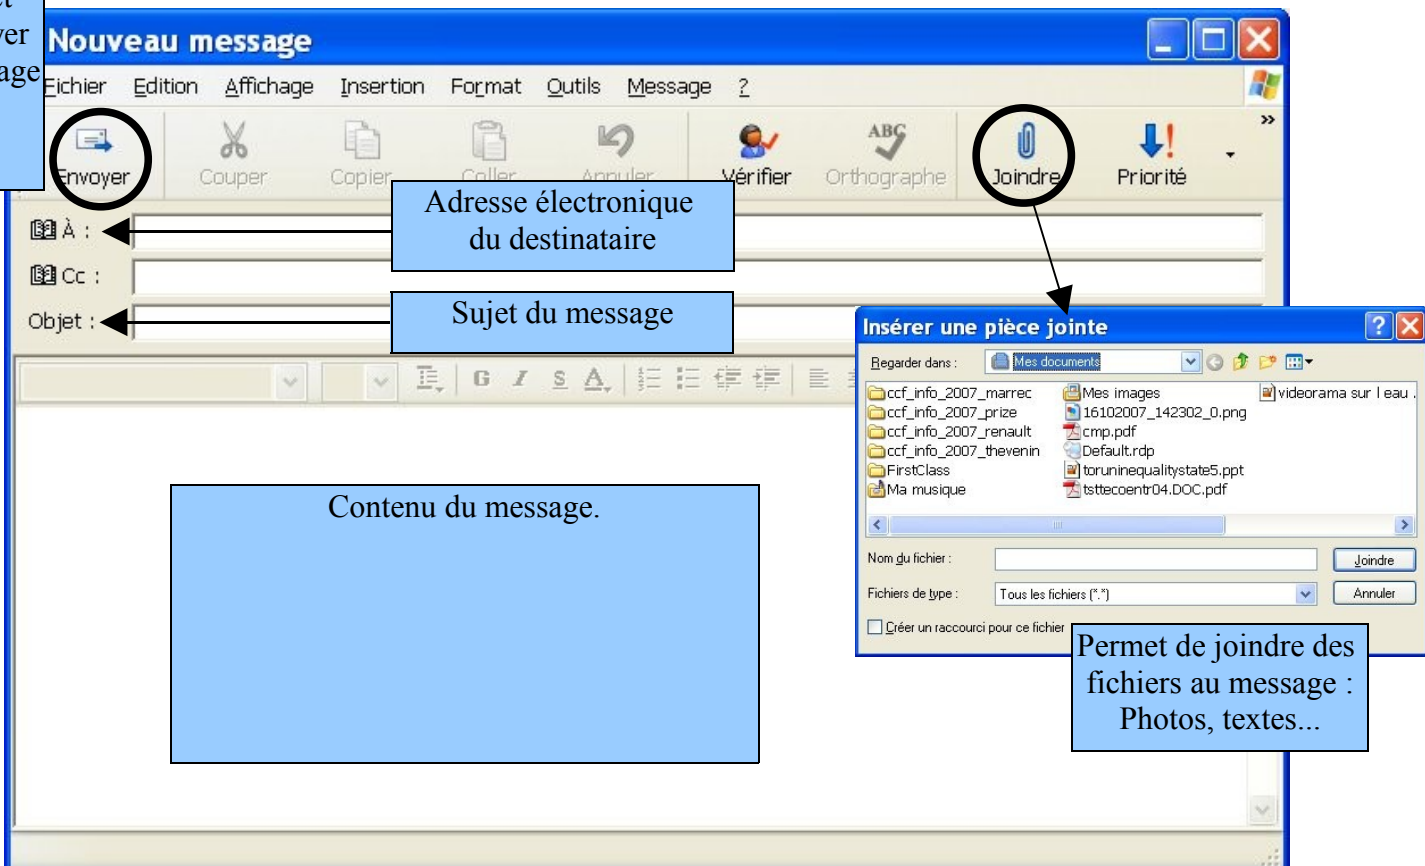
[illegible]t
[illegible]yer
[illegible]age

Nouveau message

Fichier Edition Affichage Insertion Format Outils Message ?

Envoyer Couper Copier Coller Annuler Vérifier Orthographe Joindre Priorité

Adresse électronique du destinataire

À :

Cc :

Sujet du message

Objet :

G I S A

Contenu du message.

Insérer une pièce jointe

Regarder dans : Mes documents

ccf_info_2007_marrec
ccf_info_2007_prize
ccf_info_2007_renault
ccf_info_2007_thevenin
FirstClass
Ma musique
Mes images
16102007_142302_0.png
cmp.pdf
Default.rdp
toruninequalitystate5.ppt
tsttecoentr04.DOC.pdf
videorama sur l eau .

Nom du fichier :
Joindre
Fichiers de type : Tous les fichiers (*.*)
Annuler
Créer un raccourci pour ce fichier

Permet de joindre des fichiers au message : Photos, textes...